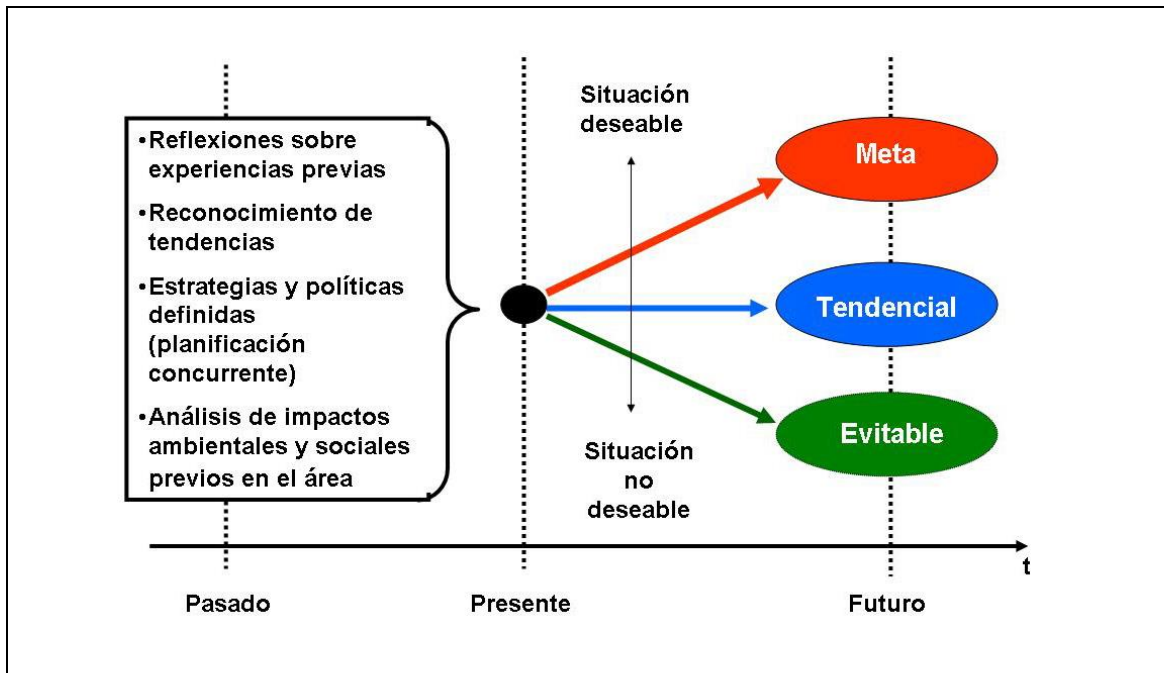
•Reflexiones sobre experiencias previas

•Reconocimiento de tendencias

•Estrategias y políticas definidas (planificación concurrente)

•Análisis de impactos ambientales y sociales previos en el área

Situación deseable

Situación no deseable

Meta

Tendencial

Evitable

t

Pasado

Presente

Futuro